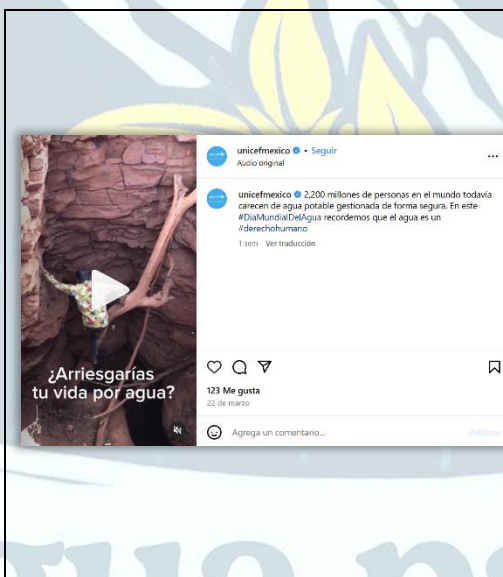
unicefmexico • Seguir
Audio original

unicefmexico 2,200 millones de personas en el mundo todavía carecen de agua potable gestionada de forma segura. En este #DiaMundialDelAgua recordemos que el agua es un #derechohumano

1 sem Ver traducción

¿Arriesgarías tu vida por agua?

123 Me gusta
22 de marzo

Agrega un comentario...

Publicar